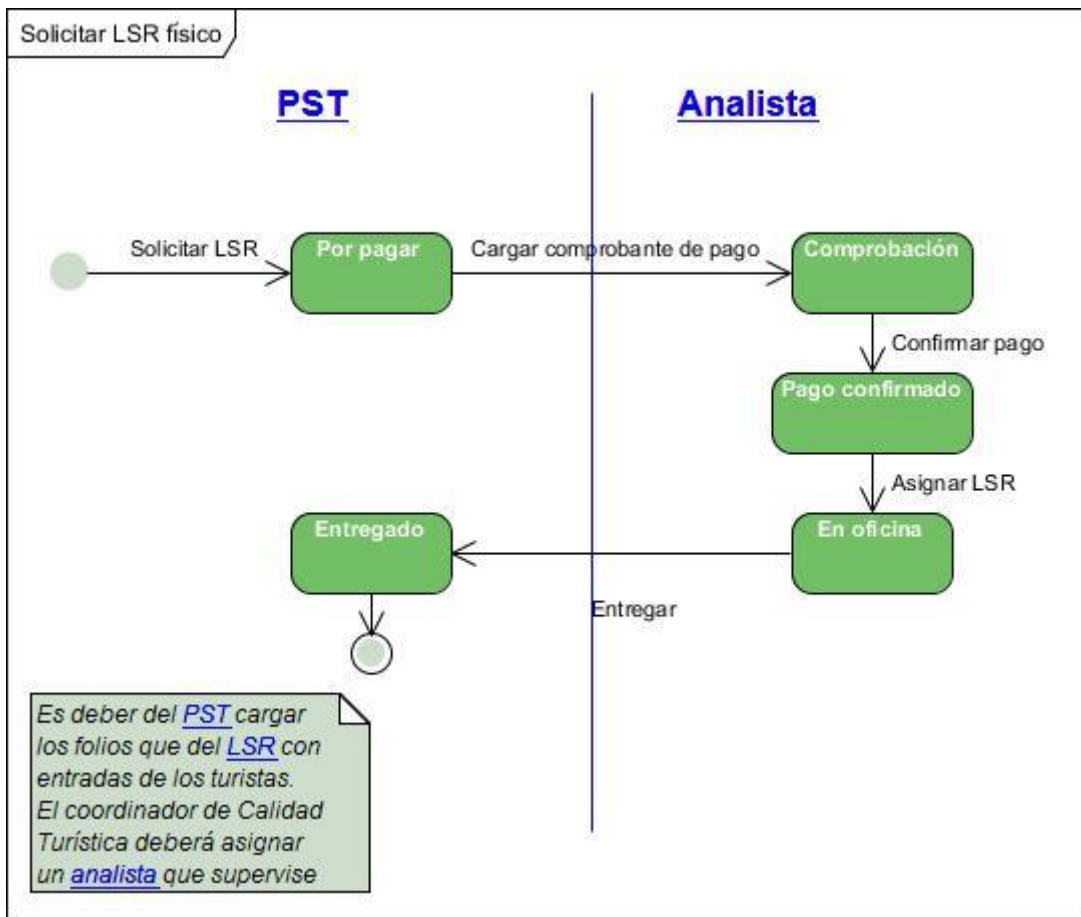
Solicitar LSR físico

PST

Analista

Solicitar LSR

Por pagar

Cargar comprobante de pago

Comprobación

Confirmar pago

Pago confirmado

Asignar LSR

En oficina

Entregado

Entregar

Es deber del PST cargar los folios que del LSR con entradas de los turistas. El coordinador de Calidad Turística deberá asignar un analista que supervise